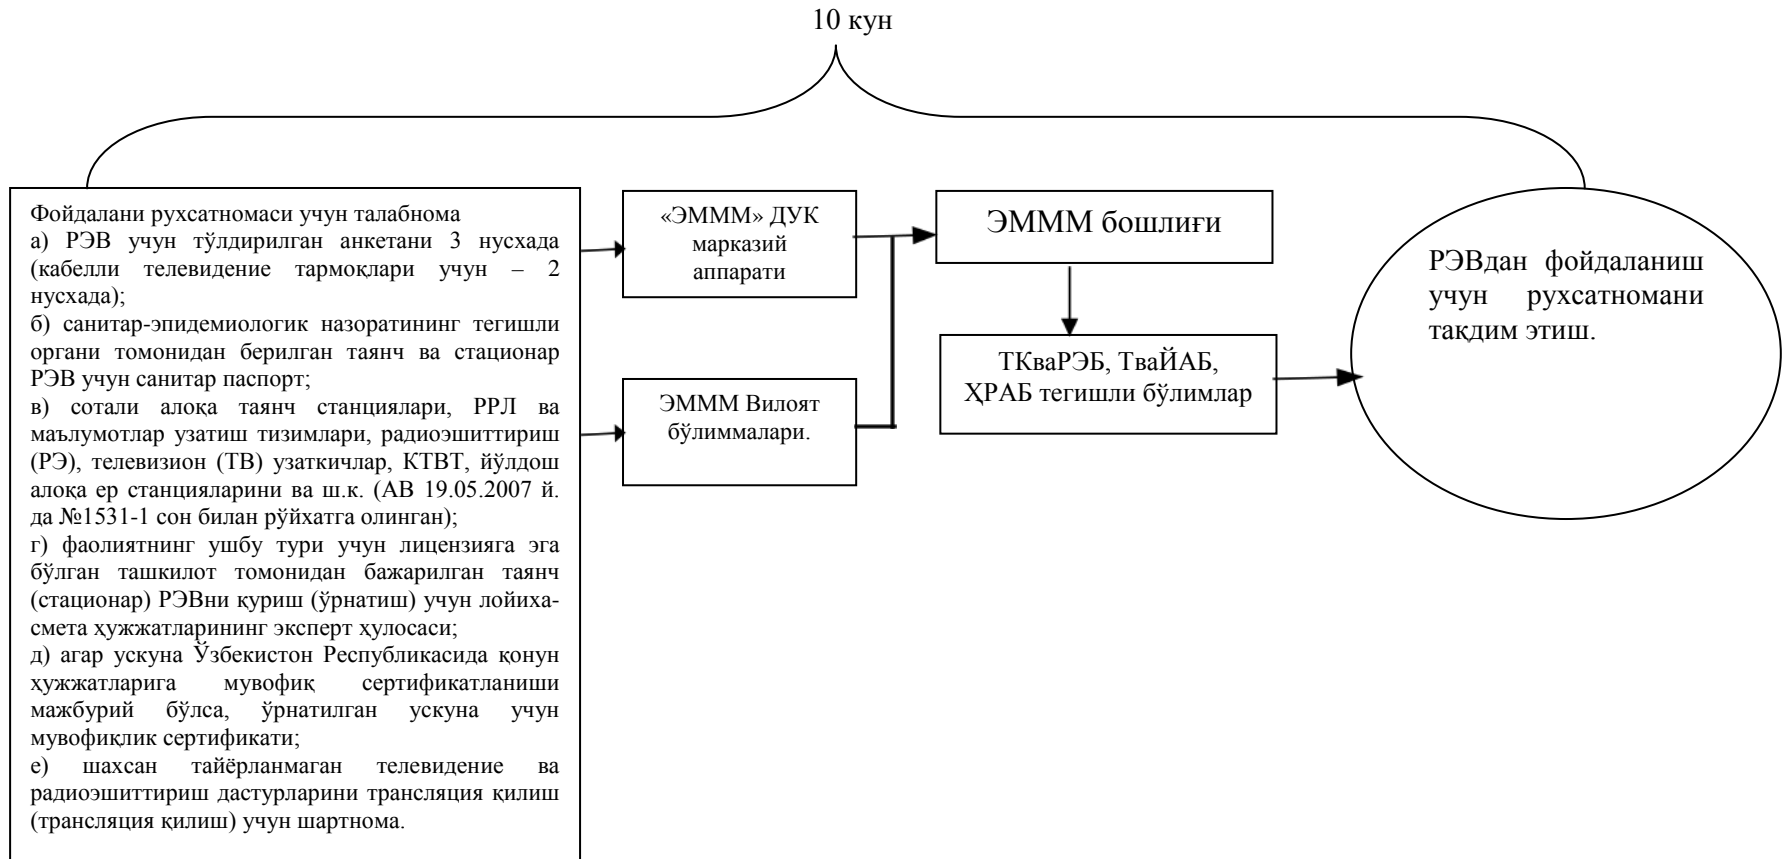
10 кун

Фойдалани рухсатномаси учун талабнома
а) РЭВ учун тўлдирилган анкетани 3 нусхада (кабелли телевидение тармоқлари учун – 2 нусхада);
б) санитар-эпидемиологик назоратининг тегишли органи томонидан берилган таянч ва стационар РЭВ учун санитар паспорт;
в) сотали алоқа таянч станциялари, РРЛ ва маълумотлар узатиш тизимлари, радиоэшиттириш (РЭ), телевизион (ТВ) узаткичлар, КТВТ, йўлдош алоқа ер станцияларини ва ш.к. (АВ 19.05.2007 й. да №1531-1 сон билан рўйхатга олинган);
г) фаолиятнинг ушбу тури учун лицензияга эга бўлган ташкилот томонидан бажарилган таянч (стационар) РЭВни қуриш (ўрнатиш) учун лойиха-смета ҳужжатларининг эксперт хулосаси;
д) агар ускуна Ўзбекистон Республикасида қонун ҳужжатларига мувофиқ сертификатланиши мажбурий бўлса, ўрнатилган ускуна учун мувофиқлик сертификати;
е) шахсан тайёрланмаган телевидение ва радиоэшиттириш дастурларини трансляция қилиш (трансляция қилиш) учун шартнома.

«ЭМММ» ДУК марказий аппарати

ЭМММ Вилоят бўлиммалари.

ЭМММ бошлиғи

ТКваРЭБ, ТваЙАБ, ҲРАБ тегишли бўлимлар

РЭВдан фойдаланиш учун рухсатномани тақдим этиш.